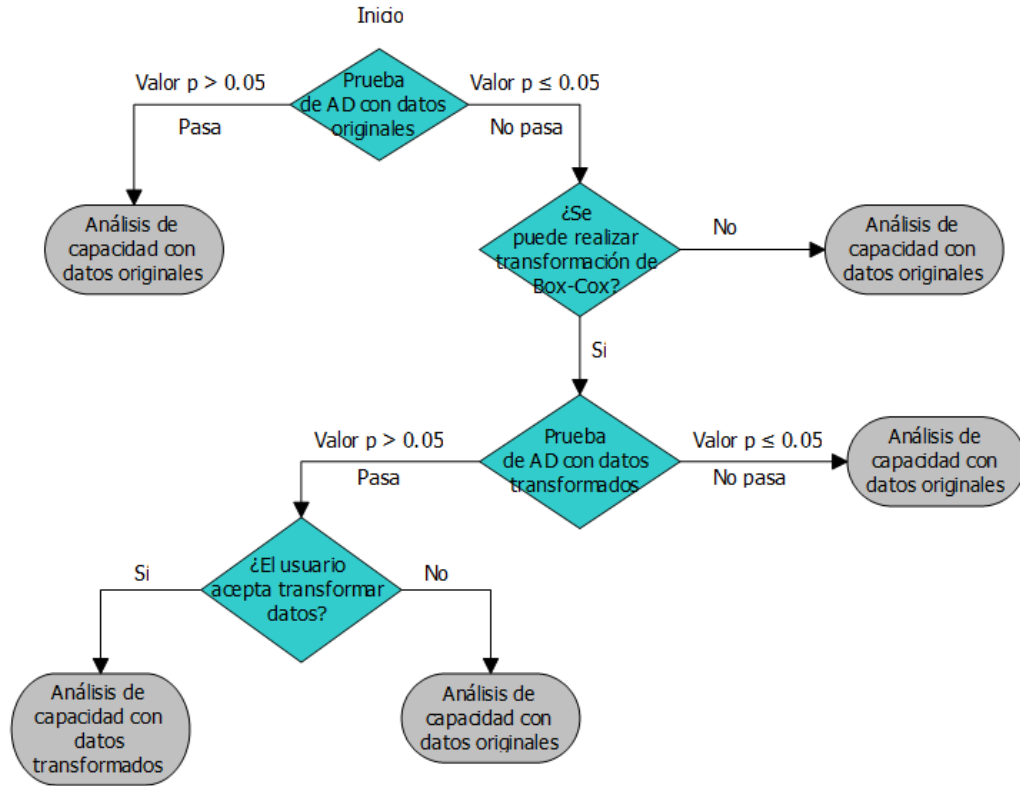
Inicio

Valor p > 0.05

Pasa

Prueba de AD con datos originales

Valor p ≤ 0.05

No pasa

Análisis de capacidad con datos originales

¿Se puede realizar transformación de Box-Cox?

No

Análisis de capacidad con datos originales

Si

Valor p > 0.05

Pasa

Prueba de AD con datos transformados

Valor p ≤ 0.05

No pasa

Análisis de capacidad con datos originales

Si

¿El usuario acepta transformar datos?

No

Análisis de capacidad con datos transformados

Análisis de capacidad con datos originales